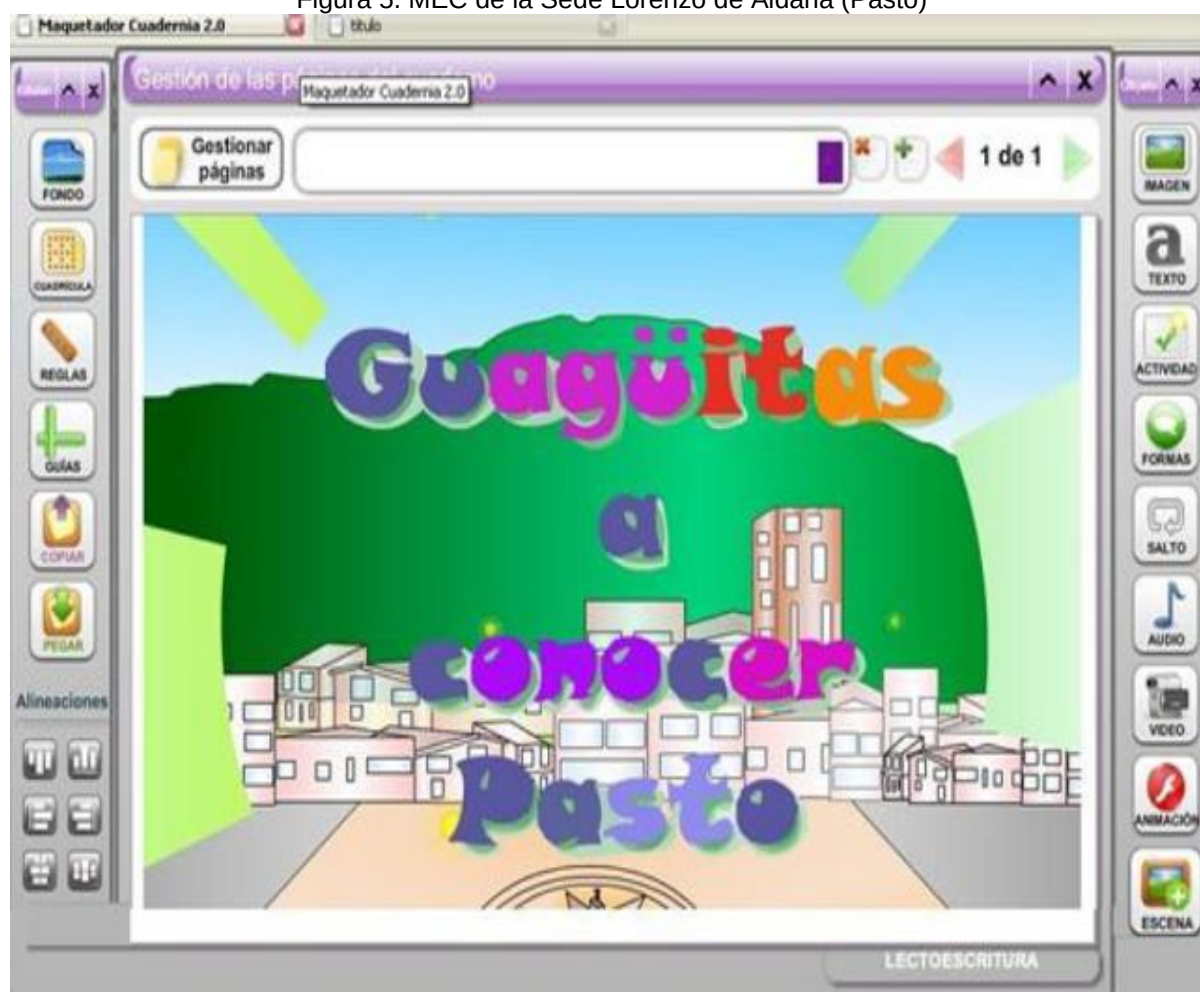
Figura 5. MEC de la Sede Lorenzo de Aldana (Pasto)

Maquetador Cuadernia 2.0
título

Gestión de las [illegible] Maquetador Cuadernia 2.0 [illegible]no

Gestionar páginas

1 de 1

FONDO
CUADRÍCULA
REGLAS
GUÍAS
COPIAR
PEGAR
Alineaciones

Guagüitas
a
conocer
Pasto

IMAGEN
TEXTO
ACTIVIDAD
FORMAS
SALTO
AUDIO
VIDEO
ANIMACIÓN
ESCENA

LECTOESCRITURA